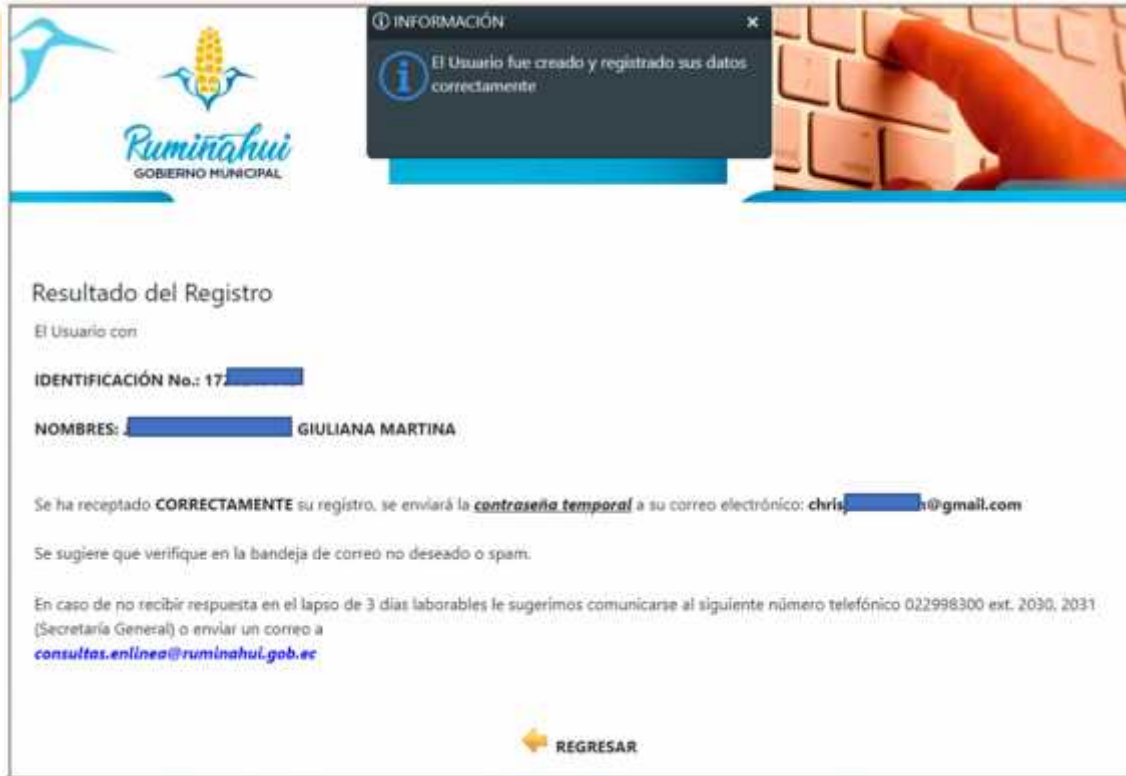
Rumiñahui
GOBIERNO MUNICIPAL

ⓘ INFORMACIÓN ×

El Usuario fue creado y registrado sus datos correctamente

Resultado del Registro

El Usuario con

IDENTIFICACIÓN No.: 17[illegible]

NOMBRES: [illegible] GIULIANA MARTINA

Se ha receptado CORRECTAMENTE su registro, se enviará la contraseña temporal a su correo electrónico: chris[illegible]h@gmail.com

Se sugiere que verifique en la bandeja de correo no deseado o spam.

En caso de no recibir respuesta en el lapso de 3 días laborables le sugerimos comunicarse al siguiente número telefónico 022998300 ext. 2030, 2031 (Secretaría General) o enviar un correo a consultas.enlinea@ruminahui.gob.ec

REGRESAR